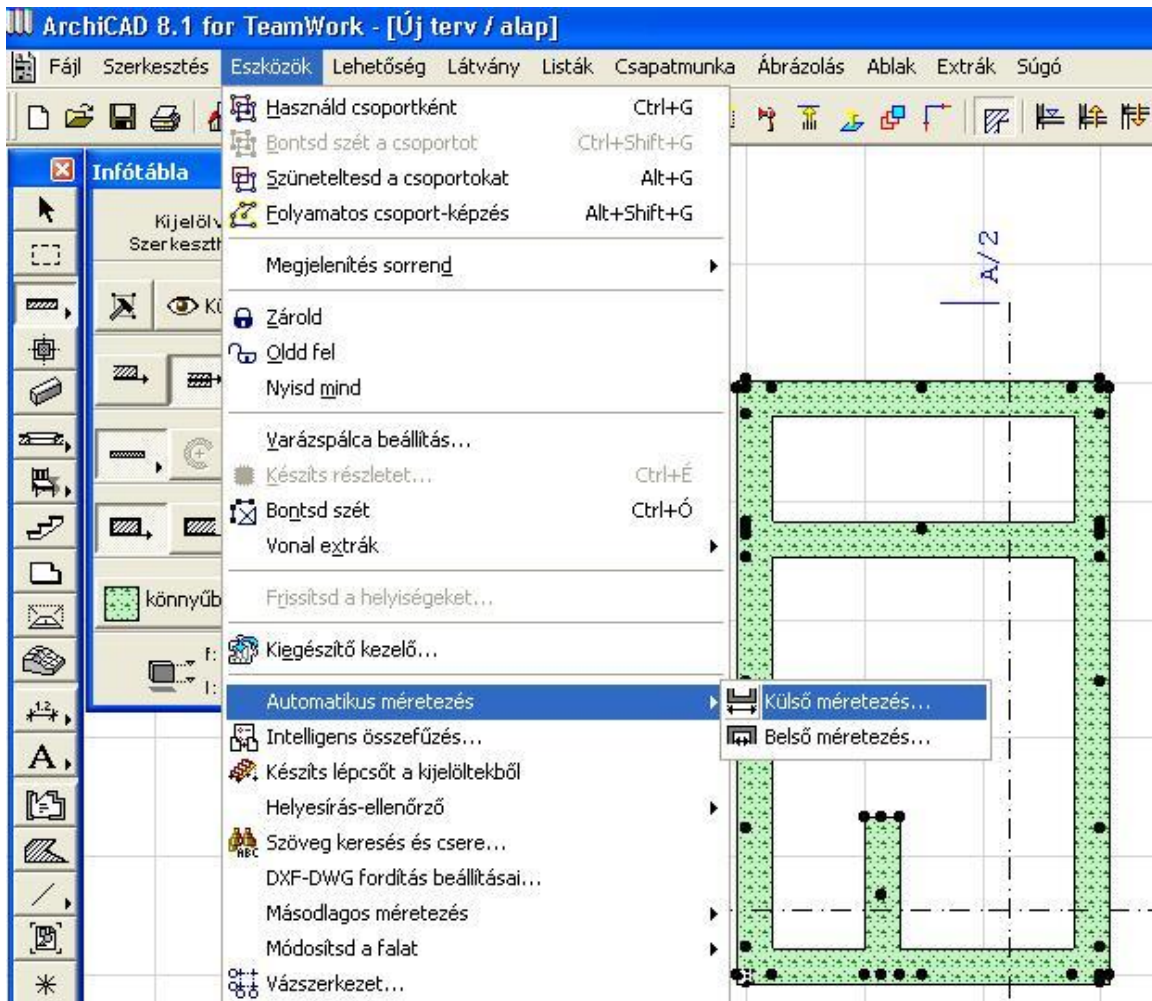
ArchiCAD 8.1 for TeamWork - [Új terv / alap]

Fájl Szerkesztés Eszközök Lehetőség Látvány Listák Csapatmunka Ábrázolás Ablak Extrák Súgó

Infótábla

Kijelölv
Szerkeszth

Kü

könnyűb

f:
l:

Használd csoportként Ctrl+G
Bontsd szét a csoportot Ctrl+Shift+G
Szüneteltesd a csoportokat Alt+G
Folyamatos csoport-képzés Alt+Shift+G
Megjelenítés sorrend
Zárold
Oldd fel
Nyisd mind
Varázspálca beállítás...
Készíts részletet... Ctrl+É
Bontsd szét Ctrl+Ó
Vonal extrák
Frissítsd a helyiségeket...
Kiegészítő kezelő...
Automatikus méretezés
Intelligens összefűzés...
Készíts lépcsőt a kijelöltekből
Helyesírás-ellenőrző
Szöveg keresés és csere...
DXF-DWG fordítás beállításai...
Másodlagos méretezés
Módosítsd a falat
Vázszerkezet...

Külső méretezés...
Belső méretezés...

A/2